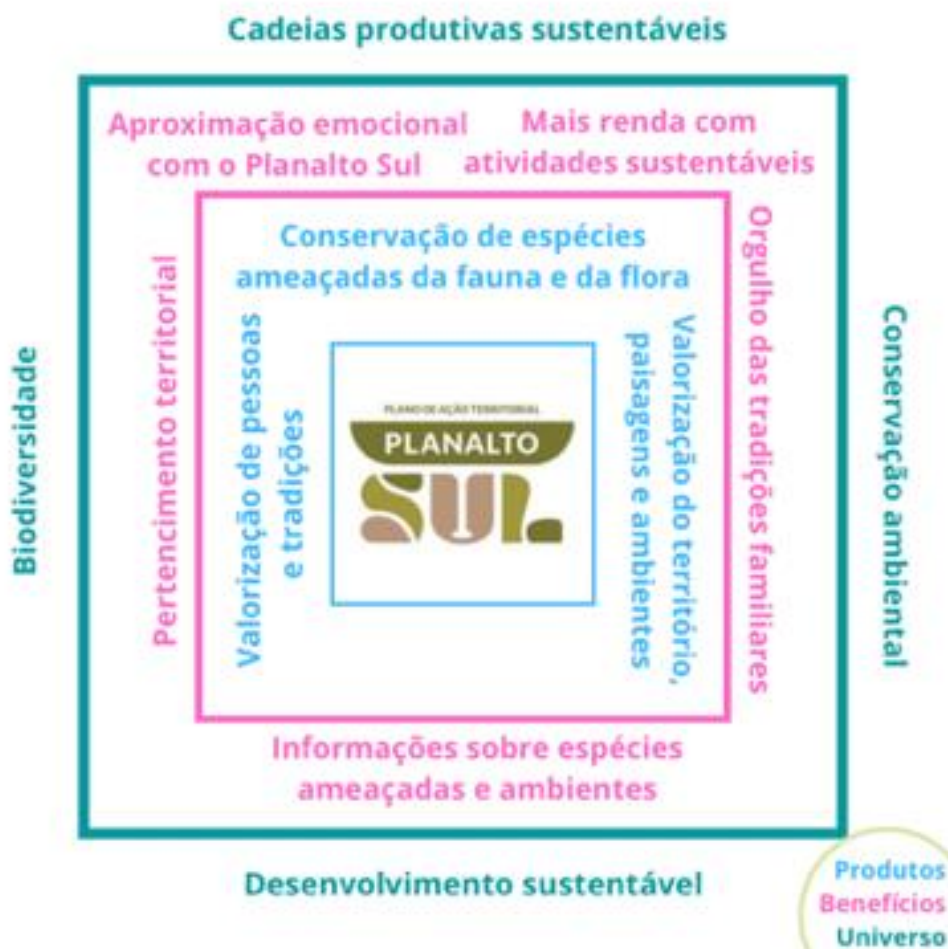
Cadeias produtivas sustentáveis

Aproximação emocional com o Planalto Sul

Mais renda com atividades sustentáveis

Conservação de espécies ameaçadas da fauna e da flora

Pertencimento territorial

Valorização de pessoas e tradições

PLANO DE AÇÃO TERRITORIAL
PLANALTO
SUL

Valorização do território, paisagens e ambientes

Orgulho das tradições familiares

Biodiversidade

Conservação ambiental

Informações sobre espécies ameaçadas e ambientes

Desenvolvimento sustentável

Produtos
Benefícios
Universo